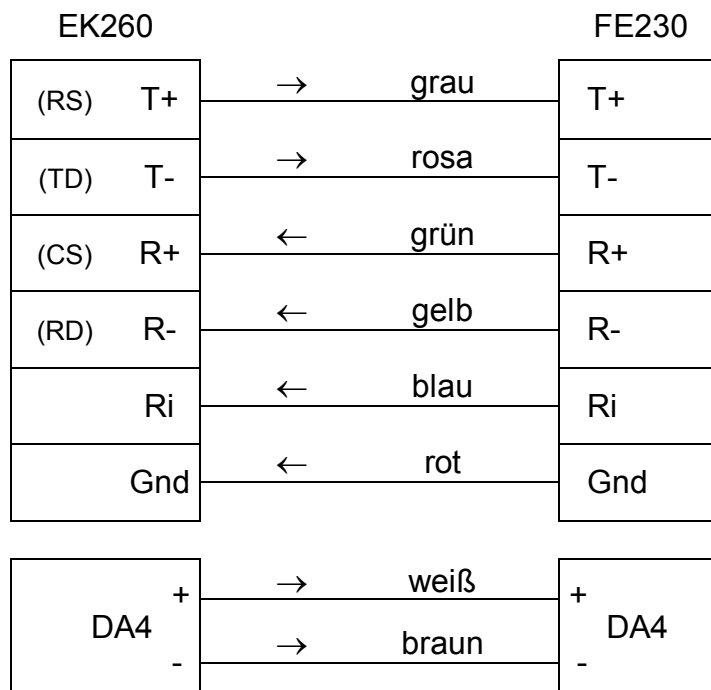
EK260

FE230

(RS) T+ $\rightarrow$ grau T+

(TD) T- $\rightarrow$ rosa T-

(CS) R+ $\leftarrow$ grün R+

(RD) R- $\leftarrow$ gelb R-

Ri $\leftarrow$ blau Ri

Gnd $\leftarrow$ rot Gnd

DA4 + $\rightarrow$ weiß + DA4

- $\rightarrow$ braun -